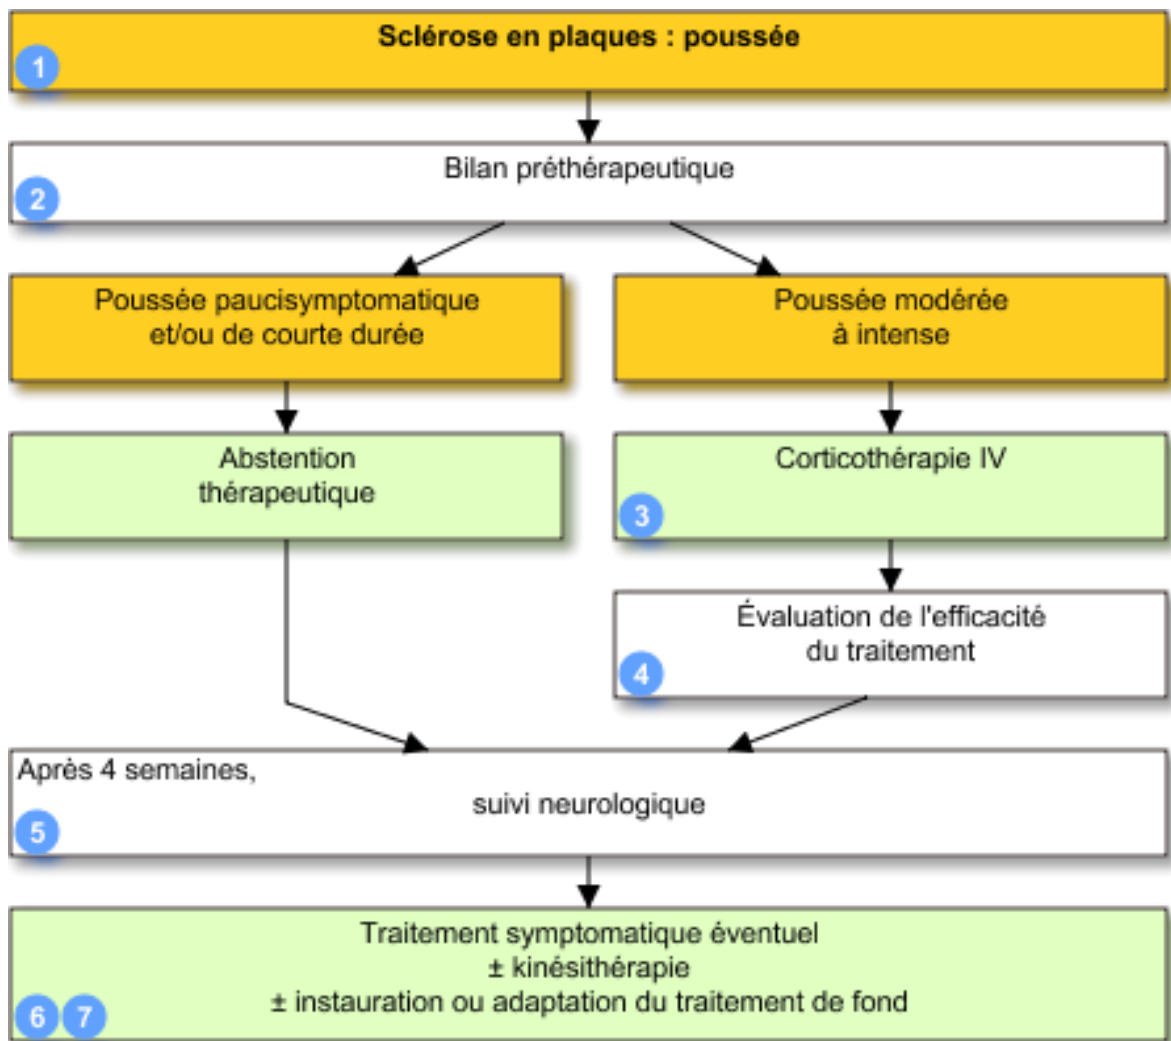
Sclérose en plaques : poussée

1

Bilan préthérapeutique

2

Poussée paucisymptomatique et/ou de courte durée

Poussée modérée à intense

Abstention thérapeutique

Corticothérapie IV

3

Évaluation de l'efficacité du traitement

4

Après 4 semaines,
suivi neurologique

5

Traitement symptomatique éventuel
± kinésithérapie
± instauration ou adaptation du traitement de fond

6 7